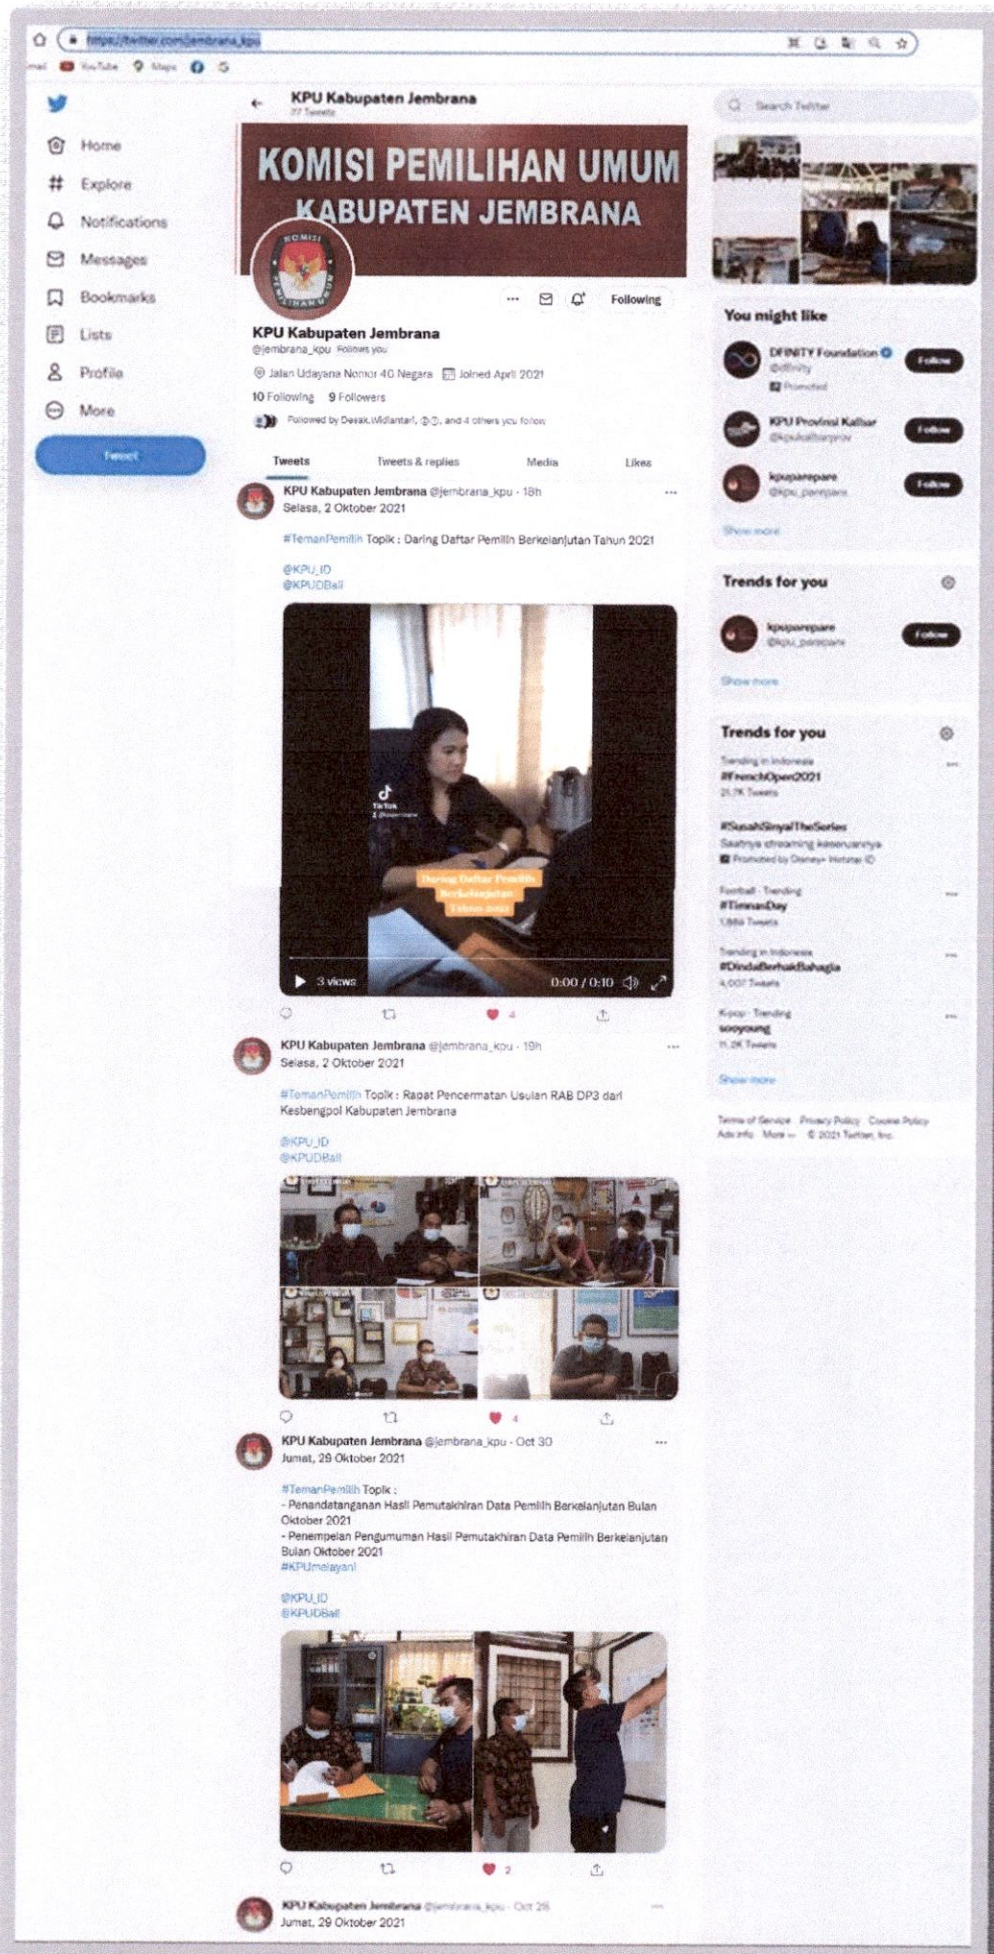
https://twitter.com/jembrana_kpu

YouTube Maps

Home
Explore
Notifications
Messages
Bookmarks
Lists
Profile
More
Tweet

KPU Kabupaten Jembrana
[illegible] Tweets

KOMISI PEMILIHAN UMUM
KABUPATEN JEMBRANA

Following

KPU Kabupaten Jembrana
@jembrana_kpu Follows you

Jalan Udayana Nomor 40 Negara Joined April 2021

10 Following 9 Followers

Followed by Desak.Widiantari, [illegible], and 4 others you follow

Tweets Tweets & replies Media Likes

KPU Kabupaten Jembrana @jembrana_kpu · 18h
Selasa, 2 Oktober 2021

#TemanPemilih Topik : Daring Daftar Pemilih Berkelanjutan Tahun 2021

@KPU_ID
@KPUDBali

TikTok
Daring Daftar Pemilih Berkelanjutan Tahun 2021

3 views 0:00 / 0:10

4

KPU Kabupaten Jembrana @jembrana_kpu · 19h
Selasa, 2 Oktober 2021

#TemanPemilih Topik : Rapat Pencermatan Usulan RAB DP3 dari Kesbangpol Kabupaten Jembrana

@KPU_ID
@KPUDBali

4

KPU Kabupaten Jembrana @jembrana_kpu · Oct 30
Jumat, 29 Oktober 2021

#TemanPemilih Topik :
- Penandatanganan Hasil Pemutakhiran Data Pemilih Berkelanjutan Bulan Oktober 2021
- Penempelan Pengumuman Hasil Pemutakhiran Data Pemilih Berkelanjutan Bulan Oktober 2021
#KPUmelayani

@KPU_ID
@KPUDBali

2

KPU Kabupaten Jembrana @jembrana_kpu · Oct 29
Jumat, 29 Oktober 2021

Search Twitter

You might like

DFINITY Foundation
@dfinity
Promoted
Follow

KPU Provinsi Kalbar
@kpukalbarprov
Follow

kpupareparе
@kpu_parepare
Follow

Show more

Trends for you

kpuparepare
@kpu_parepare
Follow

Show more

Trends for you

Trending in Indonesia
#FrenchOpen2021
21.7K Tweets

#SusahSinyalTheSeries
Saatnya streaming keseruannya
Promoted by Disney+ Hotstar ID

Football · Trending
#TimnasDay
1,884 Tweets

Trending in Indonesia
#DindaBerhakBahagia
4,007 Tweets

K-pop · Trending
sooyoung
11.2K Tweets

Show more

Terms of Service Privacy Policy Cookie Policy
Ads info More © 2021 Twitter, Inc.